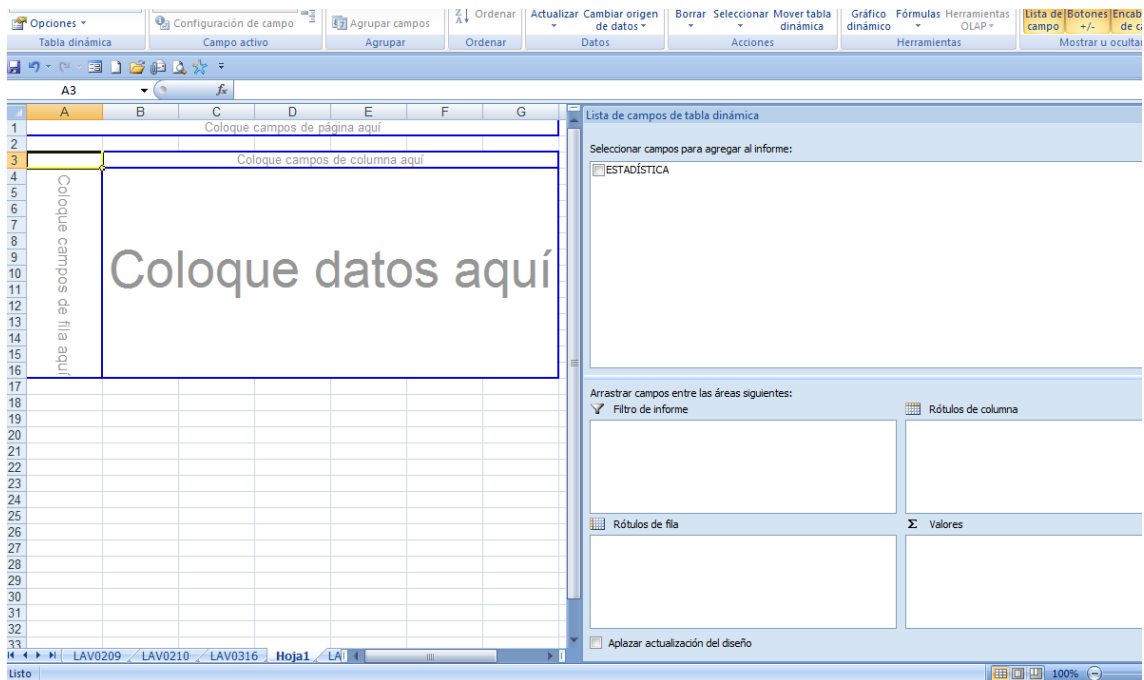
Opciones ▾
Tabla dinámica
Configuración de campo
Campo activo
Agrupar campos
Agrupar
Ordenar
Ordenar
Actualizar
Cambiar origen de datos ▾
Datos
Borrar
Seleccionar
Mover tabla dinámica
Acciones
Gráfico dinámico
Fórmulas
Herramientas OLAP ▾
Herramientas
Lista de campo
Botones +/-
Encab de ca
Mostrar u ocultar

A3
$f_x$

| | A | B | C | D | E | F | G |
|---|---|---|---|---|---|---|---|
| 1 | | | | | | | |
| 2 | | | | | | | |
| 3 | | | | | | | |

Coloque campos de página aquí
Coloque campos de columna aquí
Coloque campos de fila aquí
Coloque datos aquí

1 2 3 4 5 6 7 8 9 10 11 12 13 14 15 16 17 18 19 20 21 22 23 24 25 26 27 28 29 30 31 32 33

LAV0209 LAV0210 LAV0316 Hoja1 LA

Lista de campos de tabla dinámica
Seleccionar campos para agregar al informe:
ESTADÍSTICA
Arrastrar campos entre las áreas siguientes:
Filtro de informe
Rótulos de columna
Rótulos de fila
Σ Valores
Aplazar actualización del diseño

Listo
100%